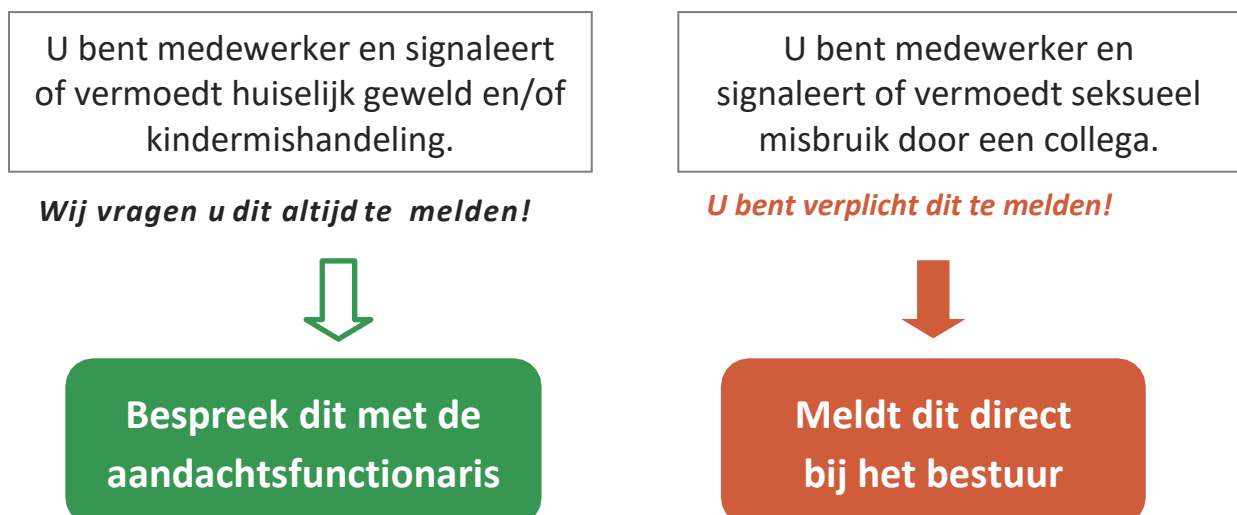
U bent medewerker en signaleert of vermoedt huiselijk geweld en/of kindermishandeling.

Wij vragen u dit altijd te melden!

Bespreek dit met de aandachtsfunctionaris

U bent medewerker en signaleert of vermoedt seksueel misbruik door een collega.

U bent verplicht dit te melden!

Meldt dit direct bij het bestuur